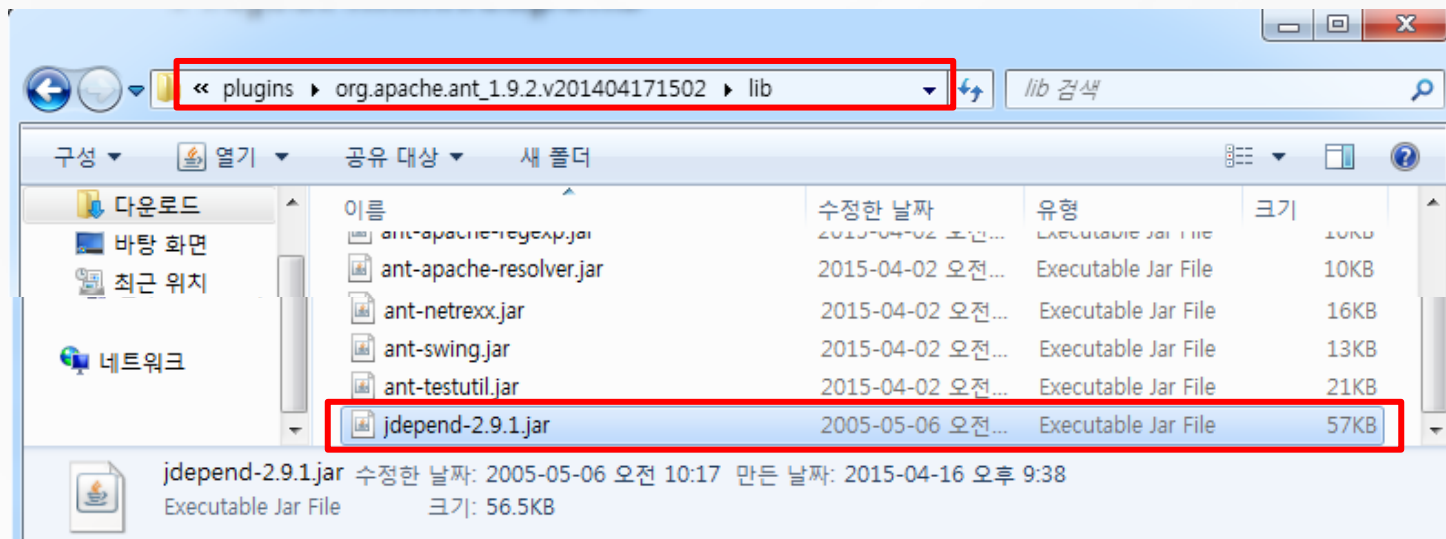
« plugins ▸ org.apache.ant_1.9.2.v201404171502 ▸ lib

lib 검색

구성 ▾ 열기 ▾ 공유 대상 ▾ 새 폴더

다운로드
바탕 화면
최근 위치

네트워크

| 이름 | 수정한 날짜 | 유형 | 크기 |
|---|---|---|---|
| ant-apache-regexp.jar | 2015-04-02 오전... | Executable Jar File | 10KB |
| ant-apache-resolver.jar | 2015-04-02 오전... | Executable Jar File | 10KB |
| ant-netrexx.jar | 2015-04-02 오전... | Executable Jar File | 16KB |
| ant-swing.jar | 2015-04-02 오전... | Executable Jar File | 13KB |
| ant-testutil.jar | 2015-04-02 오전... | Executable Jar File | 21KB |
| jdepend-2.9.1.jar | 2005-05-06 오전... | Executable Jar File | 57KB |

jdepend-2.9.1.jar 수정한 날짜: 2005-05-06 오전 10:17 만든 날짜: 2015-04-16 오후 9:38
Executable Jar File 크기: 56.5KB